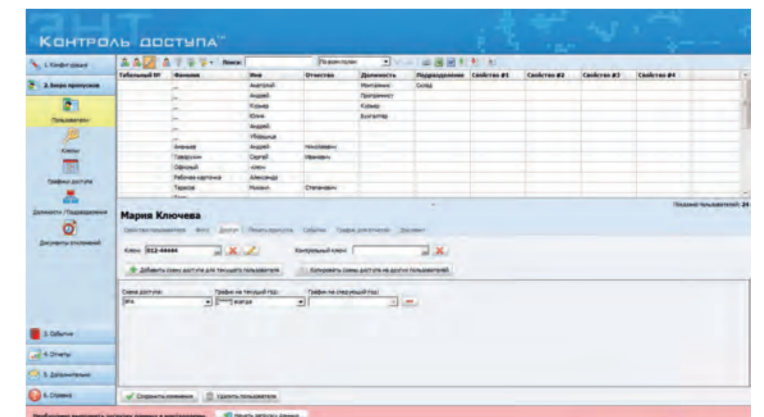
КОНТРОЛЬ ДОСТУПА™

1. Конфигурация
2. Бюро пропусков
Пользователи
Ключи
Графики доступа
Должности / Подразделения
Документы отклонений

Поиск: По умолчанию

| Табельный № | Фамилия | Имя | Отчество | Должность | Подразделение | Свойство #1 | Свойство #2 | Свойство #3 | Свойство #4 |
|---|---|---|---|---|---|---|---|---|---|
| | ... | Анатолий | | Монтажник | Склад | | | | |
| | ... | Андрей | | Программист | | | | | |
| | ... | Кузьма | | Курьер | | | | | |
| | ... | Юлия | | Бухгалтер | | | | | |
| | ... | Андрей | | | | | | | |
| | ... | Уборщица | | | | | | | |
| | Ананьев | Андрей | Николаевич | | | | | | |
| | Гаврилин | Сергей | Иванович | | | | | | |
| | Офисный | ключ | | | | | | | |
| | Рабочая карточка | Александр | | | | | | | |
| | Тарасов | Михаил | Степанович | | | | | | |

Показано пользователей: 24

Мария Ключева

Свойства пользователя Фото Доступ Печать пропусков События График доступа Документ

Ключ: 012-44444
Контрольный ключ:

Добавить схему доступа для текущего пользователя
Копировать схемы доступа на других пользователей

Схема доступа:
Все
График на текущий год:
[****] всегда
График на следующий год:

3. События
4. Отчеты
5. Дополнительно
6. Справка

Сохранить изменения
Удалить пользователя

Необходимо выполнить загрузку данных в контроллеры
Начать загрузку данных